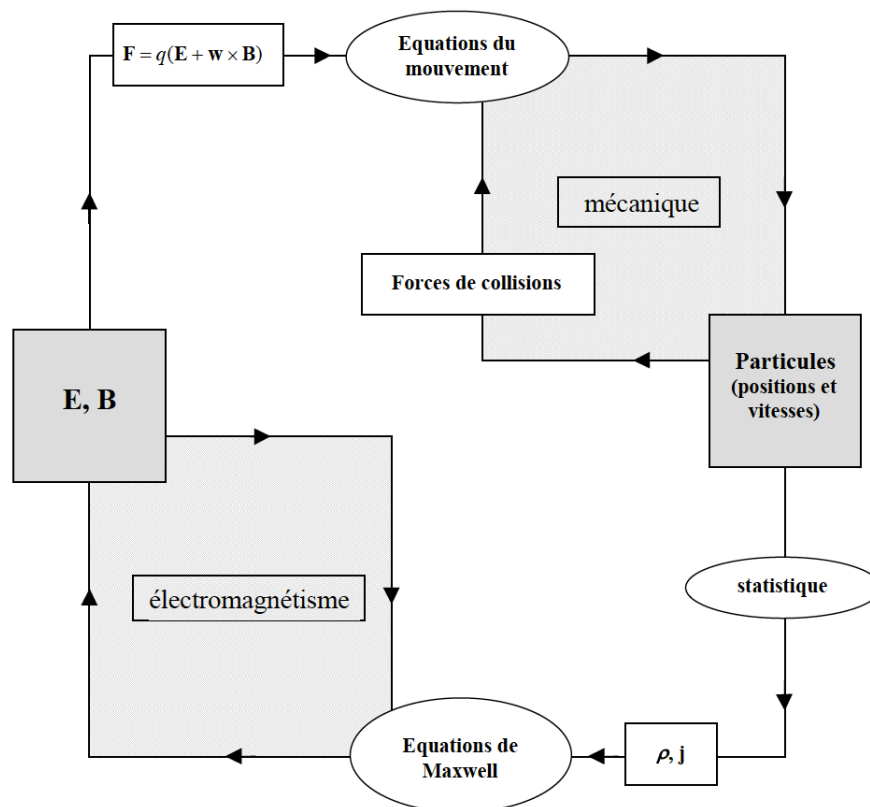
$\mathbf{F} = q(\mathbf{E} + \mathbf{w} \times \mathbf{B})$

Equations du mouvement

mécanique

Forces de collisions

E, B

Particules (positions et vitesses)

électromagnétisme

statistique

Equations de Maxwell

$\rho$, j